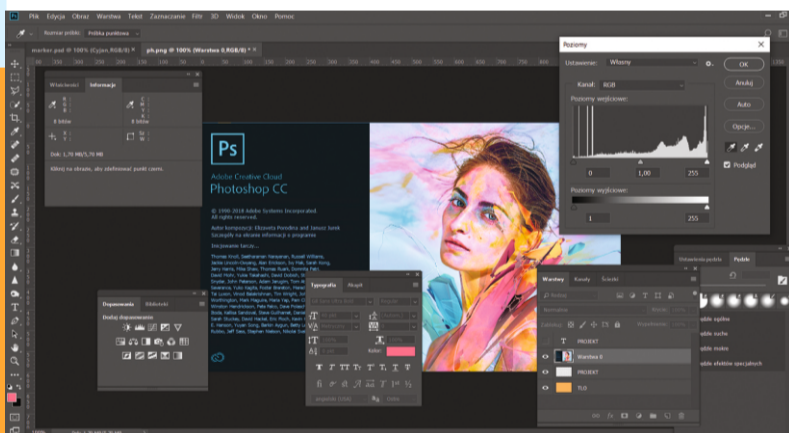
Plik Edycja Obraz Warstwa Tekst Zaznaczanie Filtr 3D Widok Okno Pomoc

Rozmiar próbki: Próbka punktowa

marker.psd @ 100% (Cyjan, RGB/8)
ph.png @ 100% (Warstwa 0, RGB/8)

Właściwości Informacje

R:
G:
B:
8 bitów

C:
M:
Y:
K:
8 bitów

X:
Y:

W:
H:

Dok: 1,70 MB/5,70 MB

Kliknij na obrazie, aby zdefiniować punkt czerni.

Ps
Adobe Creative Cloud
Photoshop CC

© 1990-2018 Adobe Systems Incorporated. All rights reserved.

Autor kompozycji: Elizaveta Porodina and Janusz Szeik
Szczegóły na ekranie informacji o programie

Inicjowanie łatwy...

Dopasowania Biblioteki

Dodaj dopasowanie

Typografia Akapit

Kolor:

Poziomy

Ustawienie: Własny

Kanał: RGB

Poziomy wejściowe:

0 1,00 255

Poziomy wyjściowe:

1 255

OK
Anuluj
Auto
Opcje...
Podgląd

Warstwy Kanały Ścieżki

Rodzaj

Normalne

Krycie:
Wypełnienie:

Zablokuj:

PROJEKT
Warstwa 0
PROJEKT
TŁO

Ustawienia pędzla Pędzle

Pędzle ogólne
Pędzle suche
Pędzle mokre
Pędzle efektów specjalnych